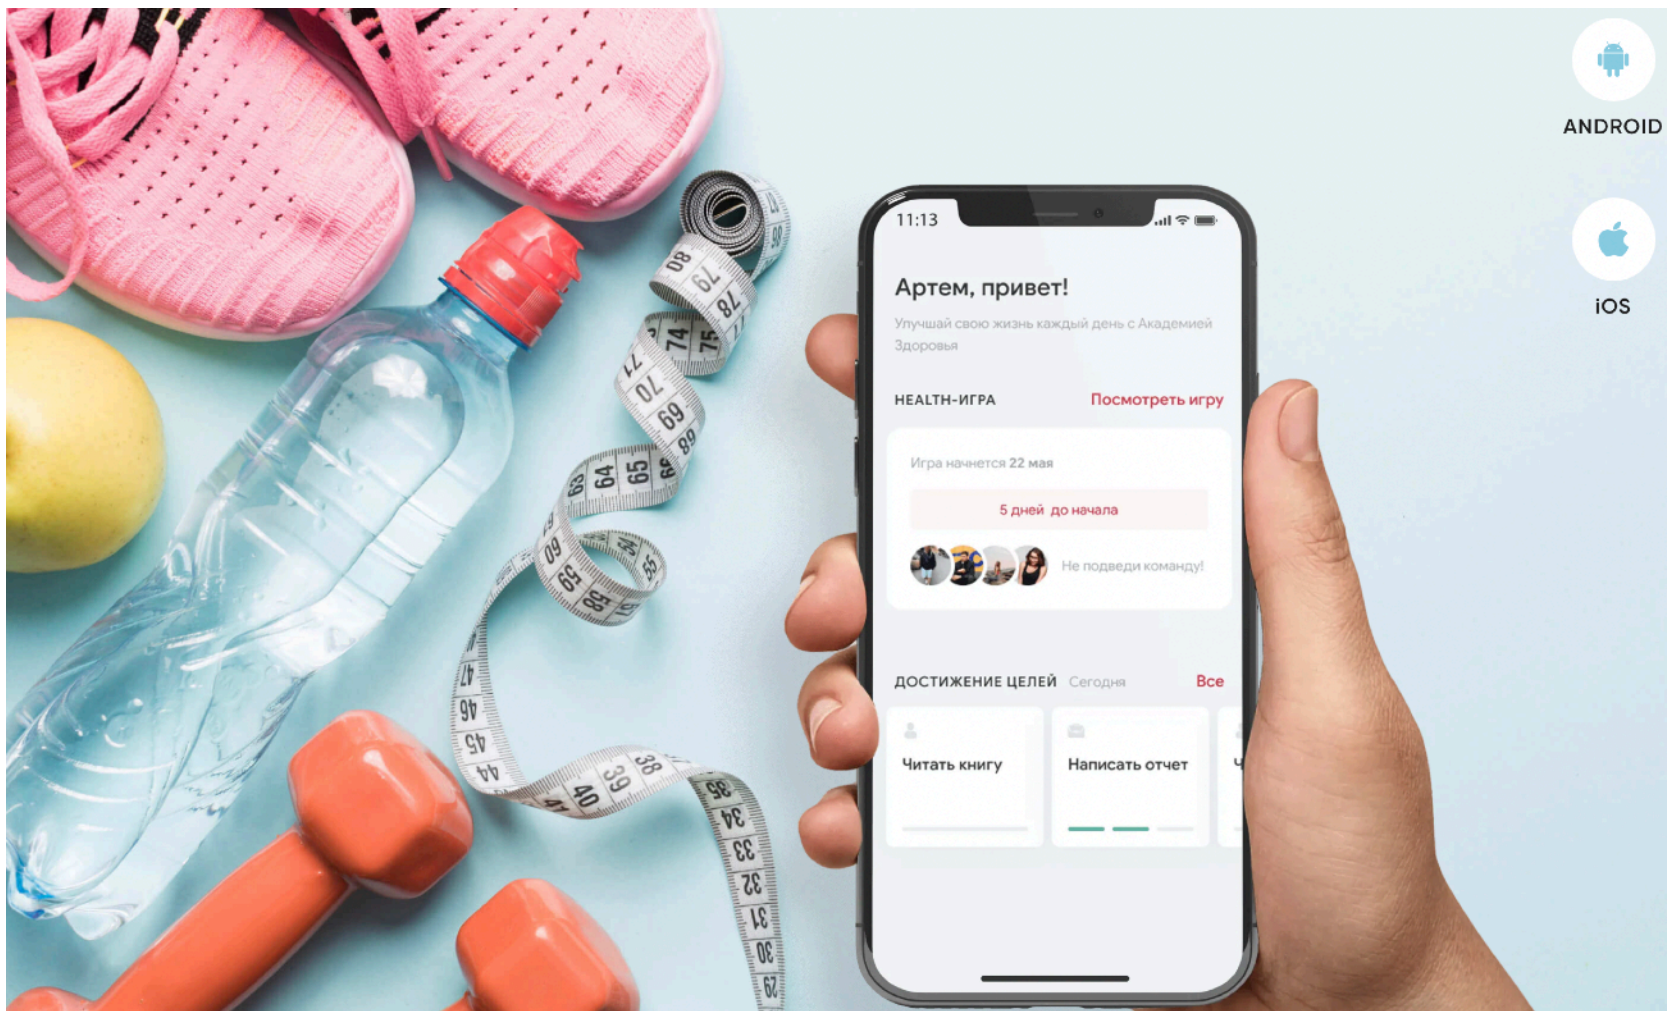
ANDROID

iOS

11:13

Артем, привет!

Улучшай свою жизнь каждый день с Академией Здоровья

HEALTH-ИГРА

Посмотреть игру

Игра начнется 22 мая

5 дней до начала

Не подведи команду!

ДОСТИЖЕНИЕ ЦЕЛЕЙ Сегодня

Все

Читать книгу

Написать отчет